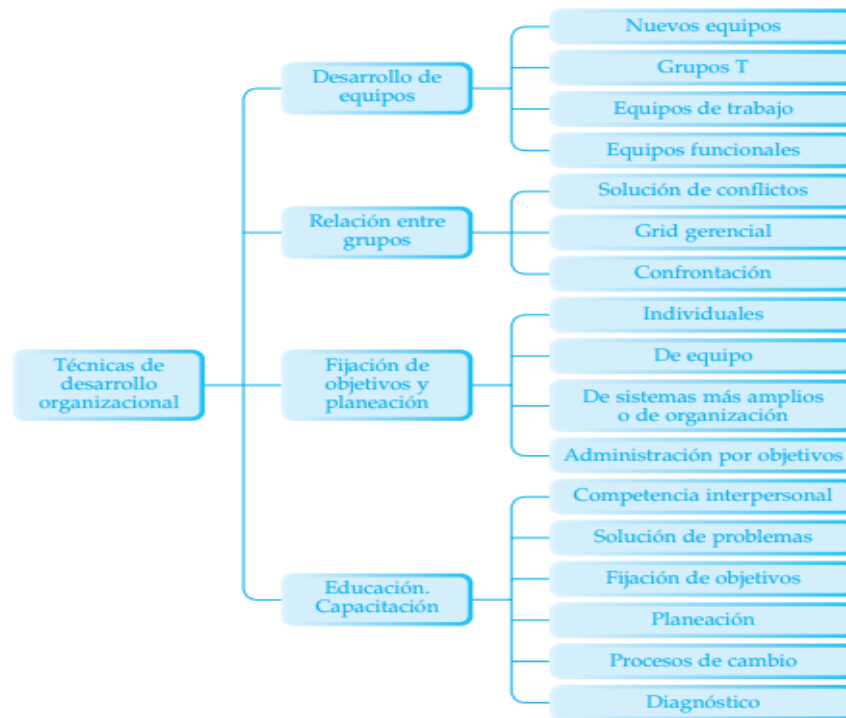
Técnicas de desarrollo organizacional

Desarrollo de equipos
Nuevos equipos
Grupos T
Equipos de trabajo
Equipos funcionales

Relación entre grupos
Solución de conflictos
Grid gerencial
Confrontación

Fijación de objetivos y planeación
Individuales
De equipo
De sistemas más amplios o de organización
Administración por objetivos

Educación. Capacitación
Competencia interpersonal
Solución de problemas
Fijación de objetivos
Planeación
Procesos de cambio
Diagnóstico